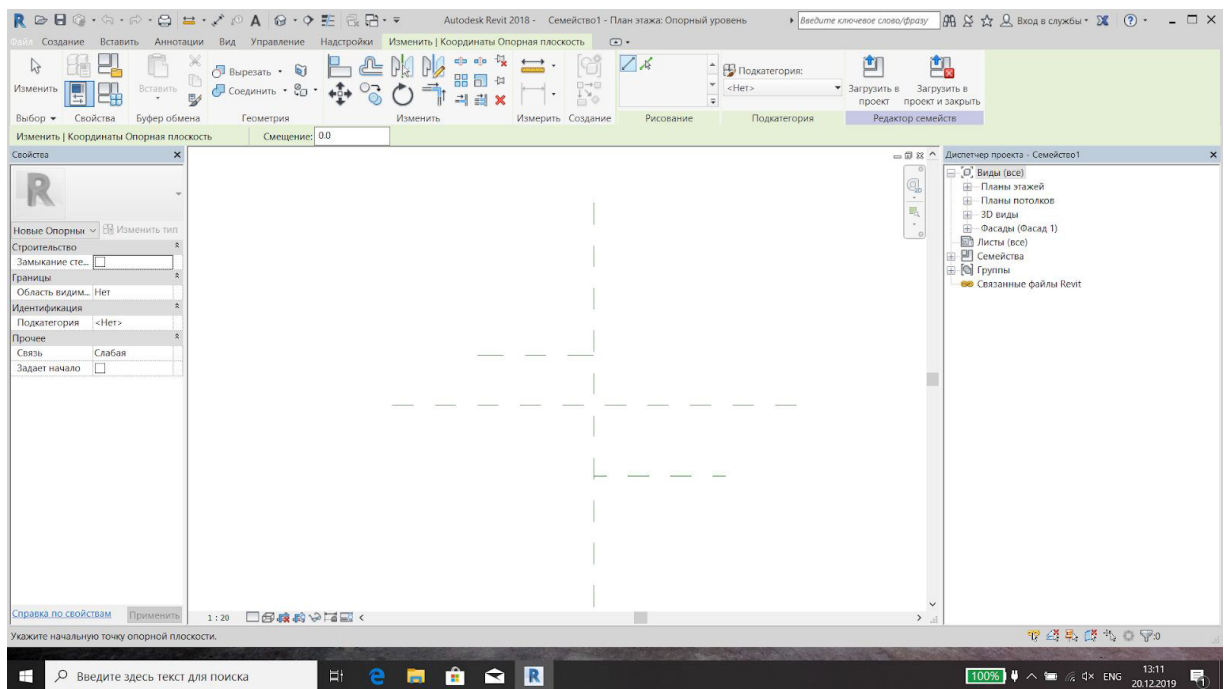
Autodesk Revit 2018 - Семейство1 - План этажа: Опорный уровень
Введите ключевое слово/фразу
Вход в службы

Файл Создание Вставить Аннотации Вид Управление Надстройки Изменить | Координаты Опорная плоскость

Изменить
Вставить
Вырезать
Соединить
Подкатегория:
<Нет>
Загрузить в проект
Загрузить в проект и закрыть

Выбор Свойства Буфер обмена Геометрия Изменить Измерить Создание Рисование Подкатегория Редактор семейств

Изменить | Координаты Опорная плоскость Смещение: 0.0

Свойства

Новые Опорны Изменить тип

| | |
|---|---|
| Строительство | |
| Замыкание сте... | |
| Границы | |
| Область видим... | Нет |
| Идентификация | |
| Подкатегория | <Нет> |
| Прочее | |
| Связь | Слабая |
| Задает начало | |

Справка по свойствам Применить

1 : 20

Диспетчер проекта - Семейство1
Виды (все)
Планы этажей
Планы потолков
3D виды
Фасады (Фасад 1)
Листы (все)
Семейства
Группы
Связанные файлы Revit

Укажите начальную точку опорной плоскости.

:0

Введите здесь текст для поиска

100%
ENG
13:11
20.12.2019